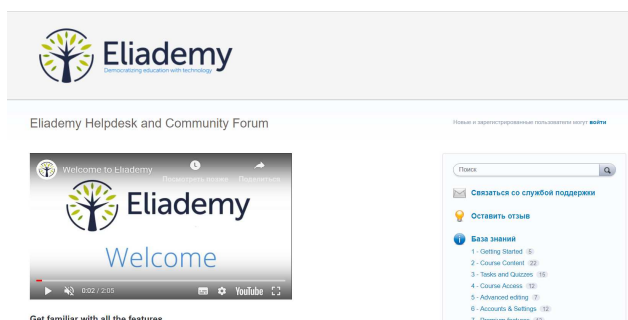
Eliademy
Democratizing education with technology

Eliademy Helpdesk and Community Forum

Новые и зарегистрированные пользователи могут войти

Welcome to Eliademy
Посмотреть позже
Поделиться
Eliademy
Welcome
0:02 / 2:05
YouTube

Get familiar with all the features

Поиск
Связаться со службой поддержки
Оставить отзыв
База знаний
1 - Getting Started 5
2 - Course Content 22
3 - Tasks and Quizzes 15
4 - Course Access 12
5 - Advanced editing 7
6 - Accounts & Settings 12
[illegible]